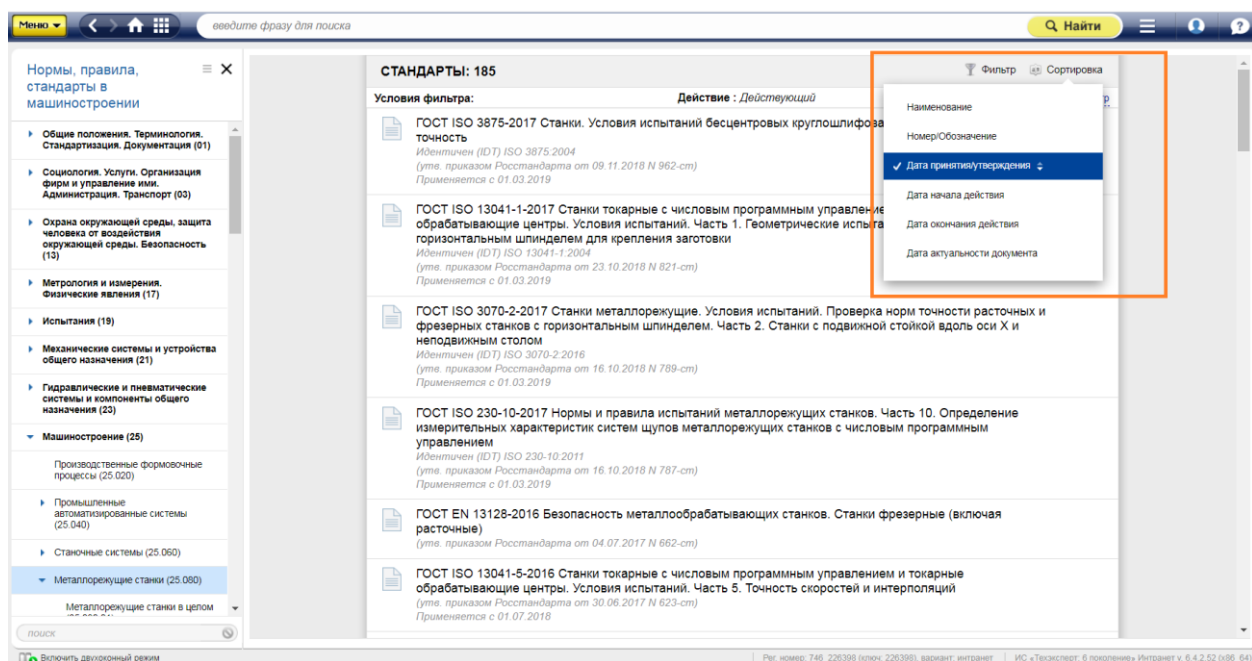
Меню

введите фразу для поиска

Найти

Нормы, правила, стандарты в машиностроении

Общие положения. Терминология. Стандартизация. Документация (01)

Социология. Услуги. Организация фирм и управление ими. Администрация. Транспорт (03)

Охрана окружающей среды, защита человека от воздействия окружающей среды. Безопасность (13)

Метрология и измерения. Физические явления (17)

Испытания (19)

Механические системы и устройства общего назначения (21)

Гидравлические и пневматические системы и компоненты общего назначения (23)

Машиностроение (25)

Производственные формовочные процессы (25.020)

Промышленные автоматизированные системы (25.040)

Станочные системы (25.060)

Металлорежущие станки (25.080)

Металлорежущие станки в целом

поиск

Включить двухоконный режим

СТАНДАРТЫ: 185

Фильтр

Сортировка

Условия фильтра:

Действие : Действующий

ГОСТ ISO 3875-2017 Станки. Условия испытаний бесцентровых круглошлифова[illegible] точность
Идентичен (IDT) ISO 3875:2004
(утв. приказом Росстандарта от 09.11.2018 N 962-ст)
Применяется с 01.03.2019

ГОСТ ISO 13041-1-2017 Станки токарные с числовым программным управлен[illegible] обрабатывающие центры. Условия испытаний. Часть 1. Геометрические испыта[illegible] горизонтальным шпинделем для крепления заготовки
Идентичен (IDT) ISO 13041-1:2004
(утв. приказом Росстандарта от 23.10.2018 N 821-ст)
Применяется с 01.03.2019

ГОСТ ISO 3070-2-2017 Станки металлорежущие. Условия испытаний. Проверка норм точности расточных и фрезерных станков с горизонтальным шпинделем. Часть 2. Станки с подвижной стойкой вдоль оси X и неподвижным столом
Идентичен (IDT) ISO 3070-2:2016
(утв. приказом Росстандарта от 16.10.2018 N 789-ст)
Применяется с 01.03.2019

ГОСТ ISO 230-10-2017 Нормы и правила испытаний металлорежущих станков. Часть 10. Определение измерительных характеристик систем щупов металлорежущих станков с числовым программным управлением
Идентичен (IDT) ISO 230-10:2011
(утв. приказом Росстандарта от 16.10.2018 N 787-ст)
Применяется с 01.03.2019

ГОСТ EN 13128-2016 Безопасность металлообрабатывающих станков. Станки фрезерные (включая расточные)
(утв. приказом Росстандарта от 04.07.2017 N 662-ст)

ГОСТ ISO 13041-5-2016 Станки токарные с числовым программным управлением и токарные обрабатывающие центры. Условия испытаний. Часть 5. Точность скоростей и интерполяций
(утв. приказом Росстандарта от 30.06.2017 N 623-ст)
Применяется с 01.07.2018

Наименование
Номер/Обозначение
✓ Дата принятия/утверждения
Дата начала действия
Дата окончания действия
Дата актуальности документа

Рег. номер: 746 226398 (ключ: 226398), вариант: интранет | ИС «Техэксперт: 6 поколение» Интранет v. 6.4.2.52 (x86 64)